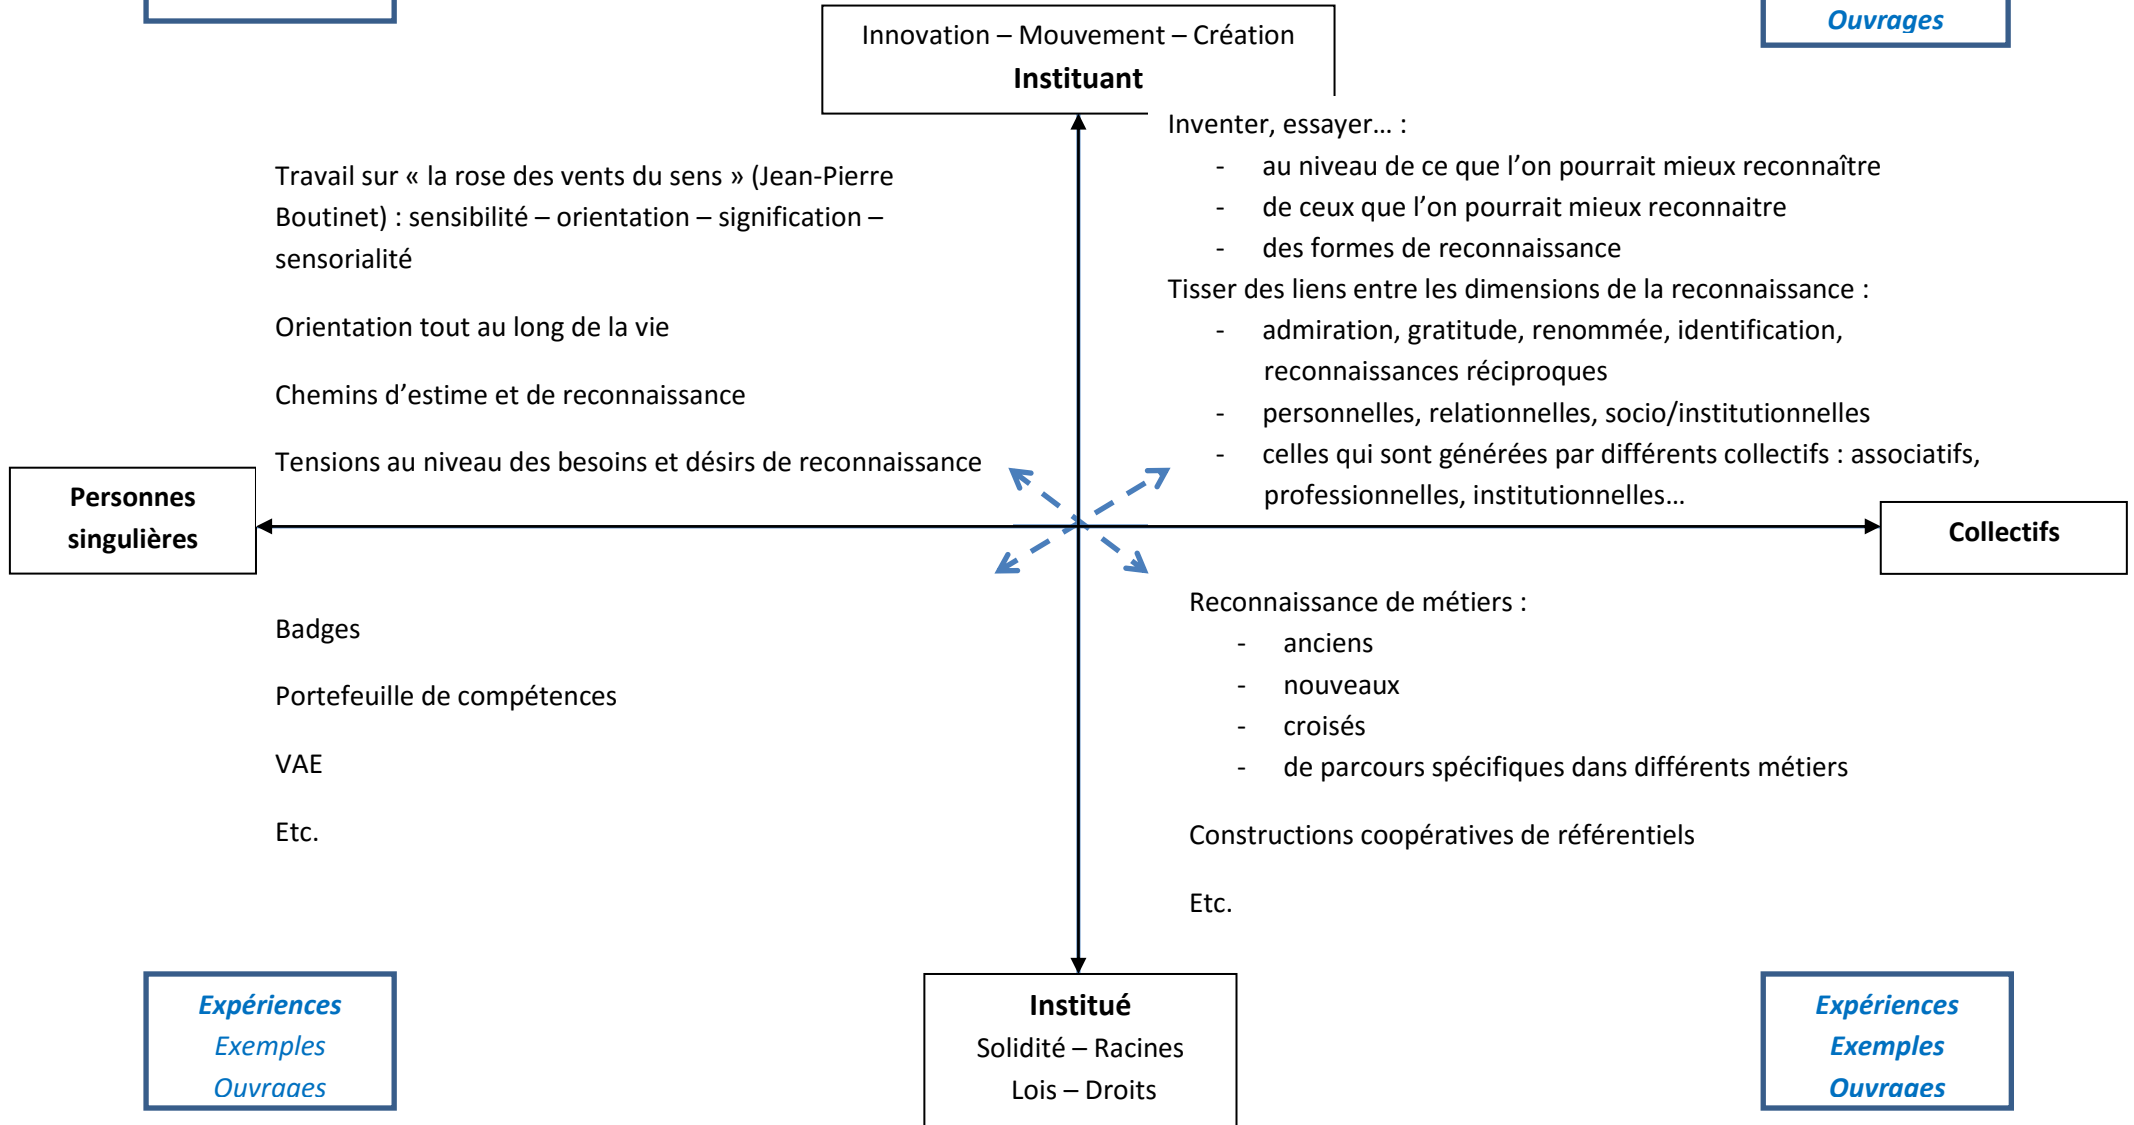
Ouvrages

Innovation – Mouvement – Création
Instituant

Travail sur « la rose des vents du sens » (Jean-Pierre Boutinet) : sensibilité – orientation – signification – sensorialité

Orientation tout au long de la vie

Chemins d'estime et de reconnaissance

Tensions au niveau des besoins et désirs de reconnaissance

Inventer, essayer… :
- au niveau de ce que l'on pourrait mieux reconnaître
- de ceux que l'on pourrait mieux reconnaitre
- des formes de reconnaissance

Tisser des liens entre les dimensions de la reconnaissance :
- admiration, gratitude, renommée, identification, reconnaissances réciproques
- personnelles, relationnelles, socio/institutionnelles
- celles qui sont générées par différents collectifs : associatifs, professionnelles, institutionnelles…

Personnes singulières

Collectifs

Badges

Portefeuille de compétences

VAE

Etc.

Reconnaissance de métiers :
- anciens
- nouveaux
- croisés
- de parcours spécifiques dans différents métiers

Constructions coopératives de référentiels

Etc.

Expériences
Exemples
Ouvrages

Institué
Solidité – Racines
Lois – Droits

Expériences
Exemples
Ouvrages